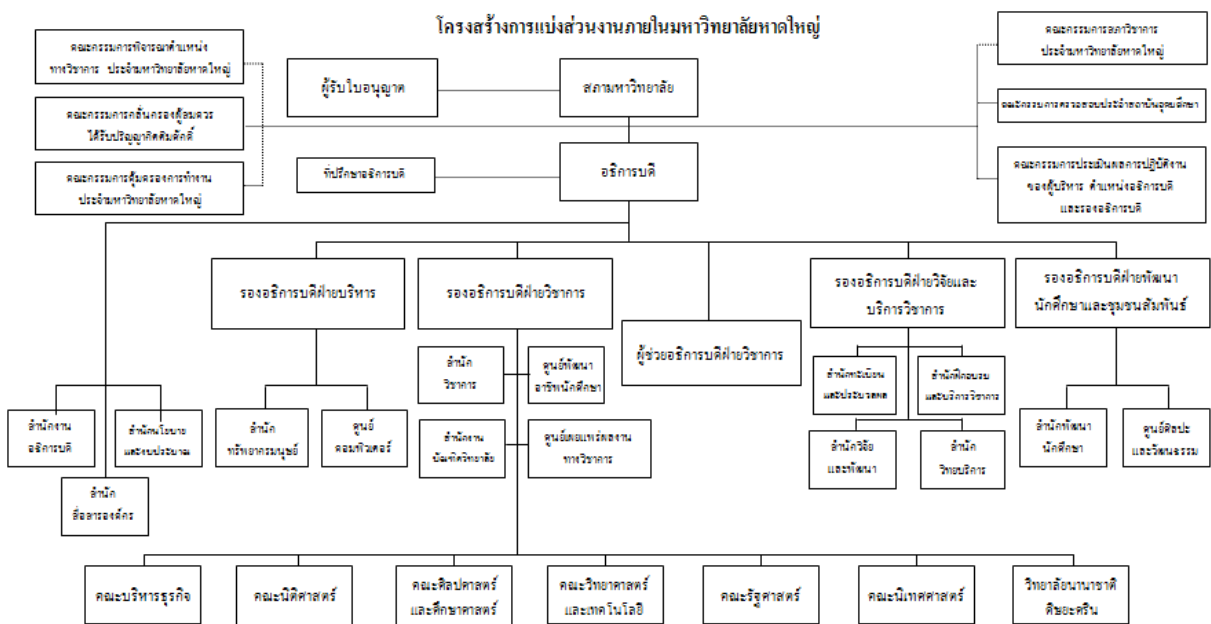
โครงสร้างการแบ่งส่วนงานภายในมหาวิทยาลัยหาดใหญ่

คณะกรรมการพิจารณาตำแหน่งทางวิชาการ ประจำมหาวิทยาลัยหาดใหญ่

คณะกรรมการกลั่นกรองผู้สมควรได้รับปริญญากิตติมศักดิ์

คณะกรรมการคุ้มครองการทำงาน ประจำมหาวิทยาลัยหาดใหญ่

ผู้รับใบอนุญาต

สภามหาวิทยาลัย

คณะกรรมการสภาวิชาการ ประจำมหาวิทยาลัยหาดใหญ่

คณะกรรมการตรวจสอบประจำสถาบันอุดมศึกษา

ที่ปรึกษาอธิการบดี

อธิการบดี

คณะกรรมการประเมินผลการปฏิบัติงานของผู้บริหาร ตำแหน่งอธิการบดีและรองอธิการบดี

รองอธิการบดีฝ่ายบริหาร

รองอธิการบดีฝ่ายวิชาการ

ผู้ช่วยอธิการบดีฝ่ายวิชาการ

รองอธิการบดีฝ่ายวิจัยและบริการวิชาการ

รองอธิการบดีฝ่ายพัฒนานักศึกษาและชุมชนสัมพันธ์

สำนักวิชาการ

ศูนย์พัฒนาอาชีพนักศึกษา

สำนักทะเบียนและประมวลผล

สำนักทดสอบและบริการวิชาการ

สำนักงานอธิการบดี

สำนักนโยบายและงบประมาณ

สำนักทรัพยากรมนุษย์

ศูนย์คอมพิวเตอร์

สำนักงานบัณฑิตวิทยาลัย

ศูนย์เผยแพร่ผลงานทางวิชาการ

สำนักวิจัยและพัฒนา

สำนักวิทยบริการ

สำนักพัฒนานักศึกษา

ศูนย์ศิลปะและวัฒนธรรม

สำนักสื่อสารองค์กร

คณะบริหารธุรกิจ

คณะนิติศาสตร์

คณะศิลปศาสตร์และศึกษาศาสตร์

คณะวิทยาศาสตร์และเทคโนโลยี

คณะรัฐศาสตร์

คณะนิเทศศาสตร์

วิทยาลัยนานาชาติศิษยะศรีน